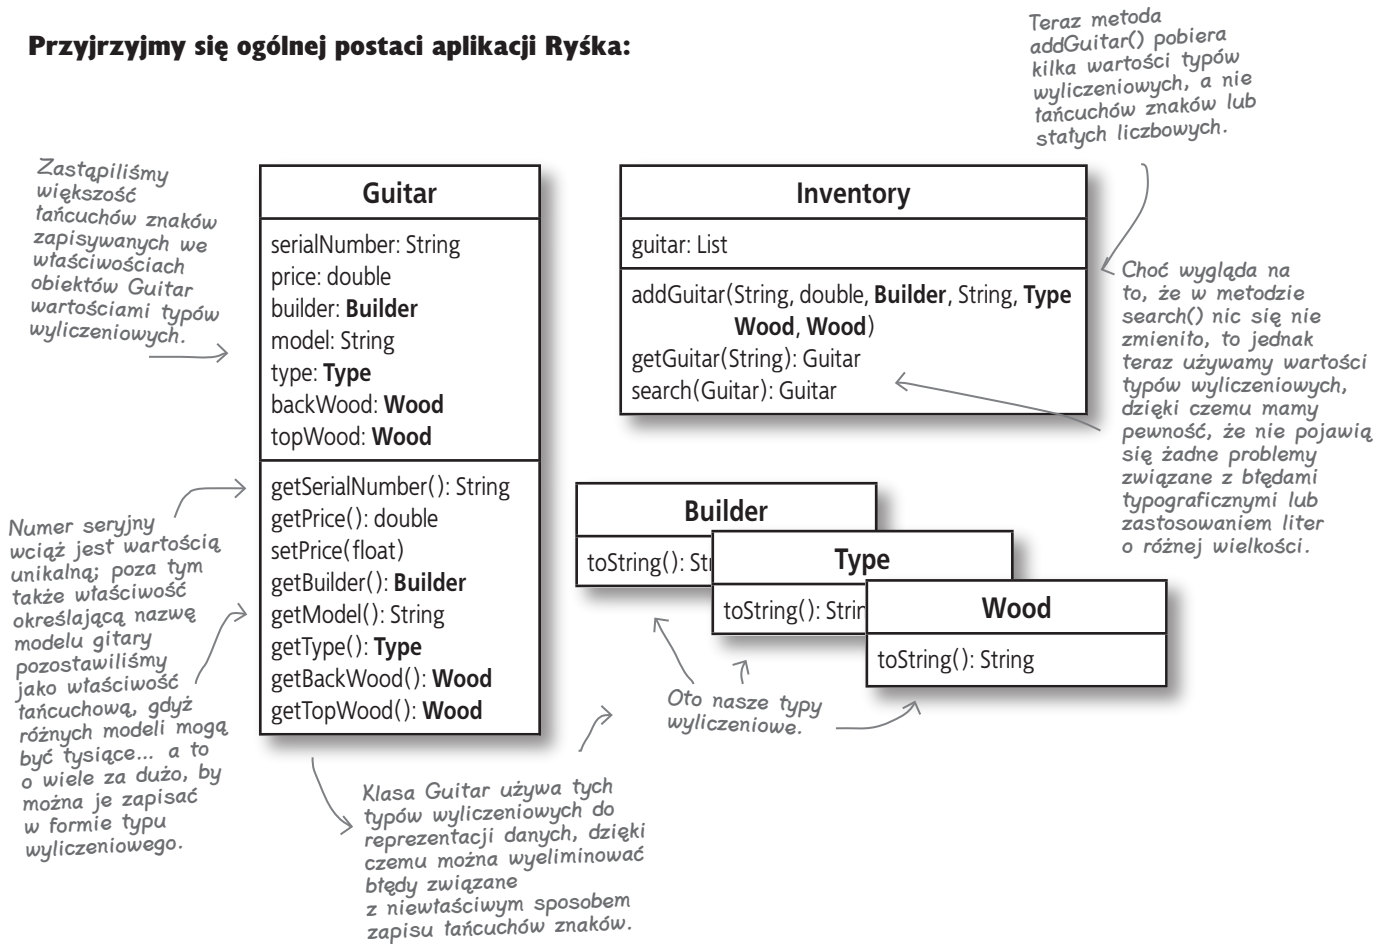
**Przyjrzyjmy się ogólnej postaci aplikacji Ryśka:**

Teraz metoda addGuitar() pobiera kilka wartości typów wyliczeniowych, a nie łańcuchów znaków lub stałych liczbowych.

Zastąpiliśmy większość łańcuchów znaków zapisywanych we właściwościach obiektów Guitar wartościami typów wyliczeniowych.

**Guitar**

serialNumber: String
price: double
builder: **Builder**
model: String
type: **Type**
backWood: **Wood**
topWood: **Wood**

getSerialNumber(): String
getPrice(): double
setPrice(float)
getBuilder(): **Builder**
getModel(): String
getType(): **Type**
getBackWood(): **Wood**
getTopWood(): **Wood**

**Inventory**

guitar: List

addGuitar(String, double, **Builder**, String, **Type** **Wood**, **Wood**)
getGuitar(String): Guitar
search(Guitar): Guitar

Choć wygląda na to, że w metodzie search() nic się nie zmieniło, to jednak teraz używamy wartości typów wyliczeniowych, dzięki czemu mamy pewność, że nie pojawią się żadne problemy związane z błędami typograficznymi lub zastosowaniem liter o różnej wielkości.

**Builder**

toString(): Str

**Type**

toString(): Strin

**Wood**

toString(): String

Numer seryjny wciąż jest wartością unikalną; poza tym także właściwość określającą nazwę modelu gitary pozostawiliśmy jako właściwość łańcuchową, gdyż różnych modeli mogą być tysiące... a to o wiele za dużo, by można je zapisać w formie typu wyliczeniowego.

Oto nasze typy wyliczeniowe.

Klasa Guitar używa tych typów wyliczeniowych do reprezentacji danych, dzięki czemu można wyeliminować błędy związane z niewłaściwym sposobem zapisu łańcuchów znaków.